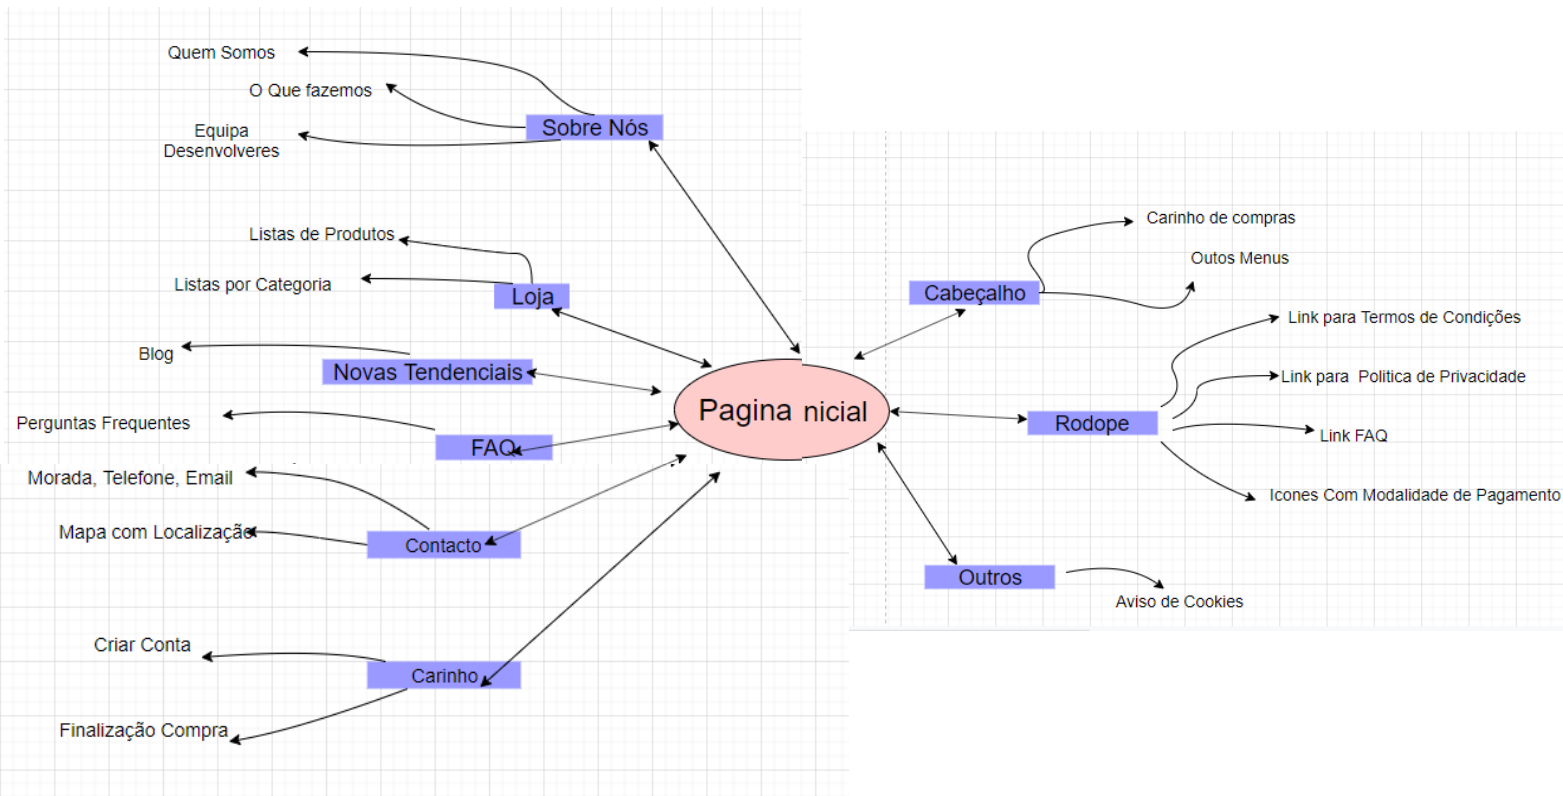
Quem Somos
O Que fazemos
Equipa Desenvolveres
Sobre Nós
Listas de Produtos
Listas por Categoria
Loja
Blog
Novas Tendenciais
Perguntas Frequentes
FAQ
Morada, Telefone, Email
Mapa com Localização
Contacto
Criar Conta
Carinho
Finalização Compra
Pagina nicial
Carinho de compras
Outos Menus
Cabeçalho
Link para Termos de Condições
Link para Politica de Privacidade
Rodope
Link FAQ
Icones Com Modalidade de Pagamento
Outros
Aviso de Cookies